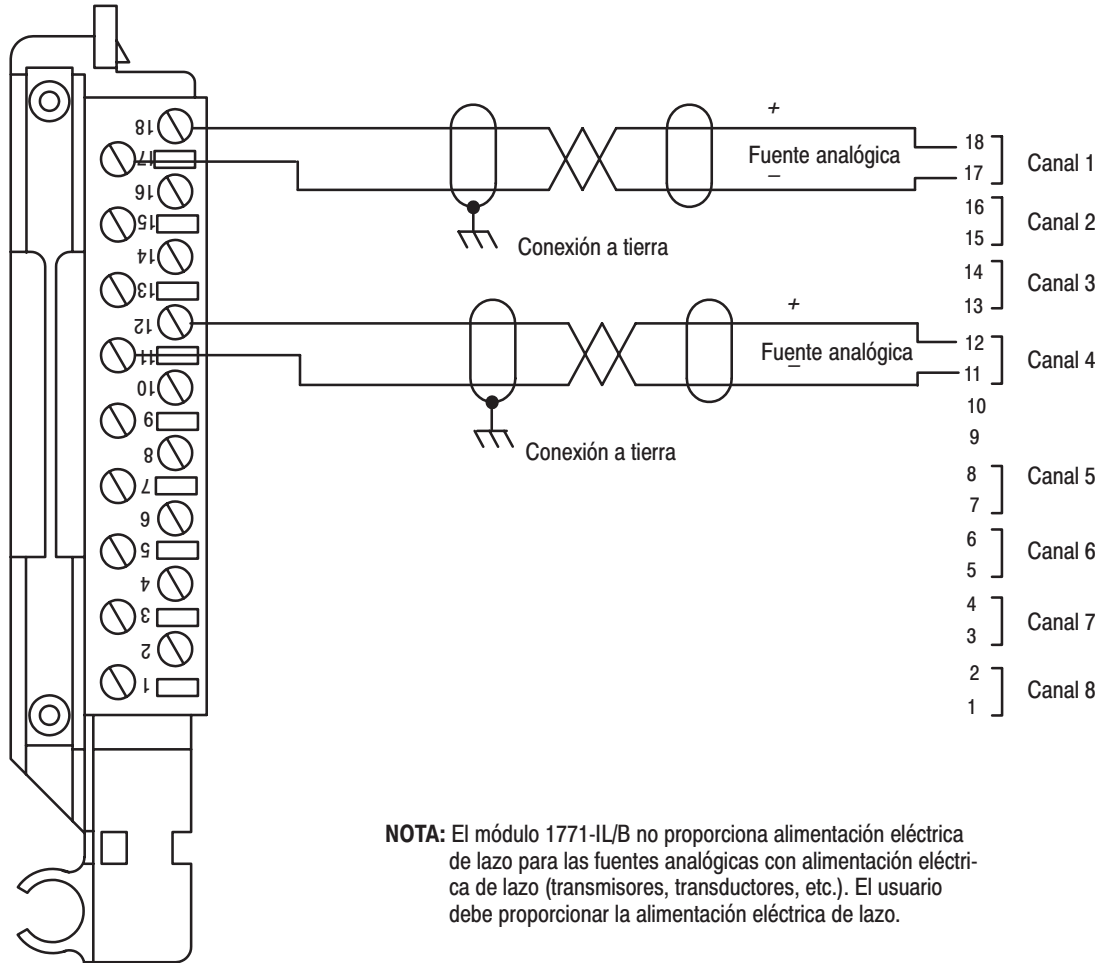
18
17
16
15
14
13
12
11
10
9
8
7
6
5
4
3
2
1

+
Fuente analógica
–
Conexión a tierra

+
Fuente analógica
–
Conexión a tierra

18
17
Canal 1
16
15
Canal 2
14
13
Canal 3
12
11
Canal 4
10
9
8
7
Canal 5
6
5
Canal 6
4
3
Canal 7
2
1
Canal 8

NOTA: El módulo 1771-IL/B no proporciona alimentación eléctrica de lazo para las fuentes analógicas con alimentación eléctrica de lazo (transmisores, transductores, etc.). El usuario debe proporcionar la alimentación eléctrica de lazo.